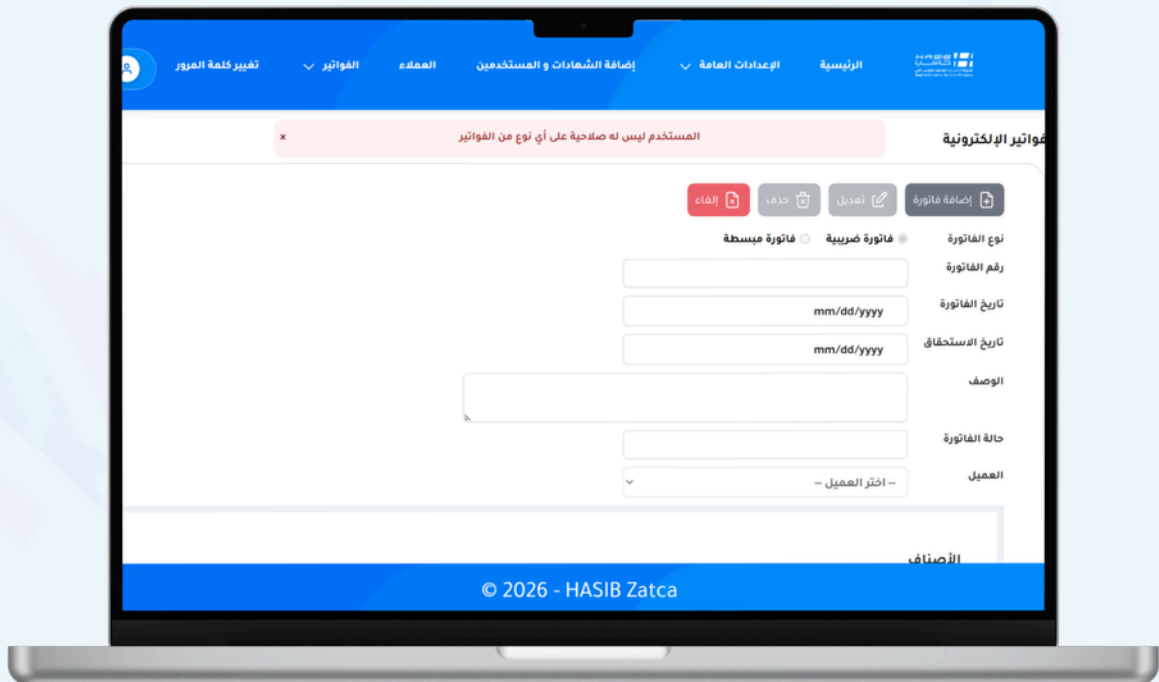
الرئيسية
الإعدادات العامة
إضافة الشهادات و المستخدمين
العملاء
الفواتير
تغيير كلمة المرور

فواتير الإلكترونية
المستخدم ليس له صلاحية على أي نوع من الفواتير ×

إضافة فاتورة
تعديل
حذف
إلغاء

نوع الفاتورة
فاتورة ضريبية
فاتورة مبسطة
رقم الفاتورة
تاريخ الفاتورة
mm/dd/yyyy
تاريخ الاستحقاق
mm/dd/yyyy
الوصف
حالة الفاتورة
العميل
-- اختر العميل --

الأصناف

© 2026 - HASIB Zatca